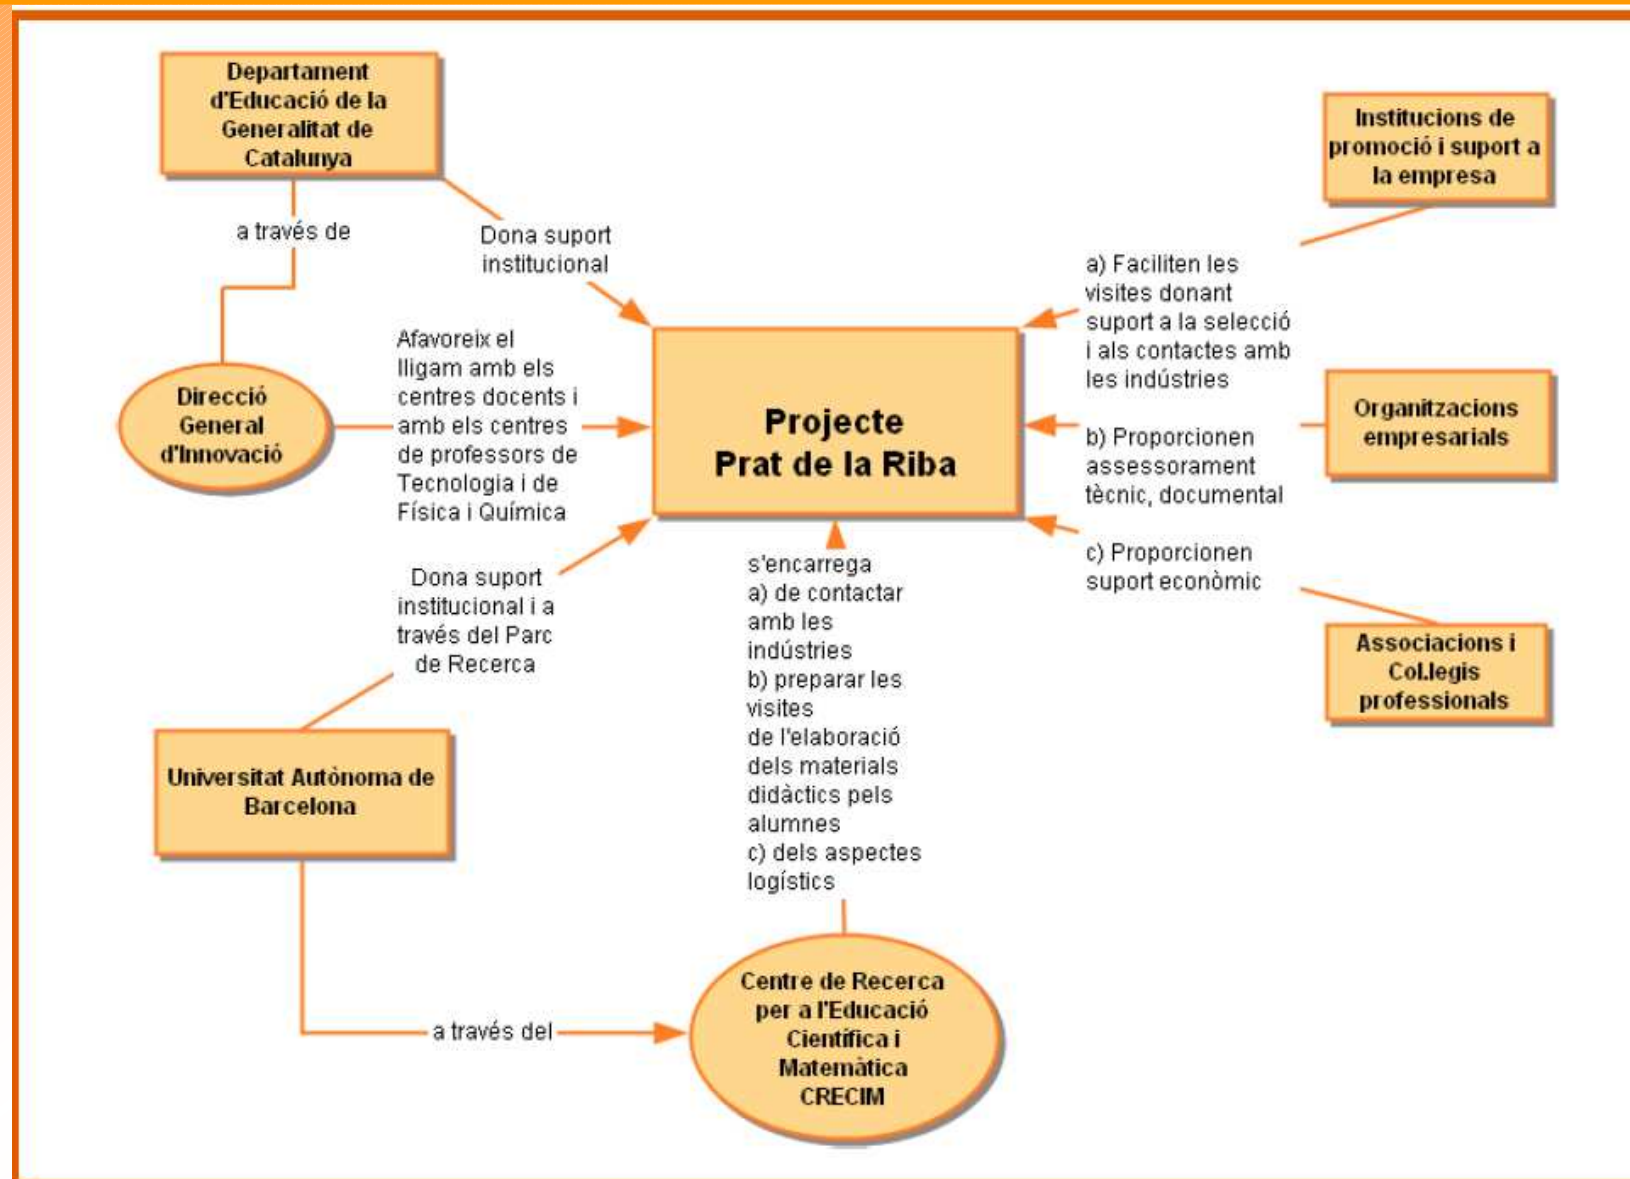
Departament d'Educació de la Generalitat de Catalunya

a través de

Dona suport institucional

Institucions de promoció i suport a la empresa

a) Faciliten les visites donant suport a la selecció i als contactes amb les indústries

Direcció General d'Innovació

Afavoreix el lligam amb els centres docents i amb els centres de professors de Tecnologia i de Física i Química

Projecte Prat de la Riba

Organitzacions empresarials

b) Proporcionen assessorament tècnic, documental

c) Proporcionen suport econòmic

Dona suport institucional i a través del Parc de Recerca

s'encarrega
a) de contactar amb les indústries
b) preparar les visites
de l'elaboració dels materials didàctics pels alumnes
c) dels aspectes logístics

Associacions i Col.legis professionals

Universitat Autònoma de Barcelona

a través del

Centre de Recerca per a l'Educació Científica i Matemàtica CRECIM